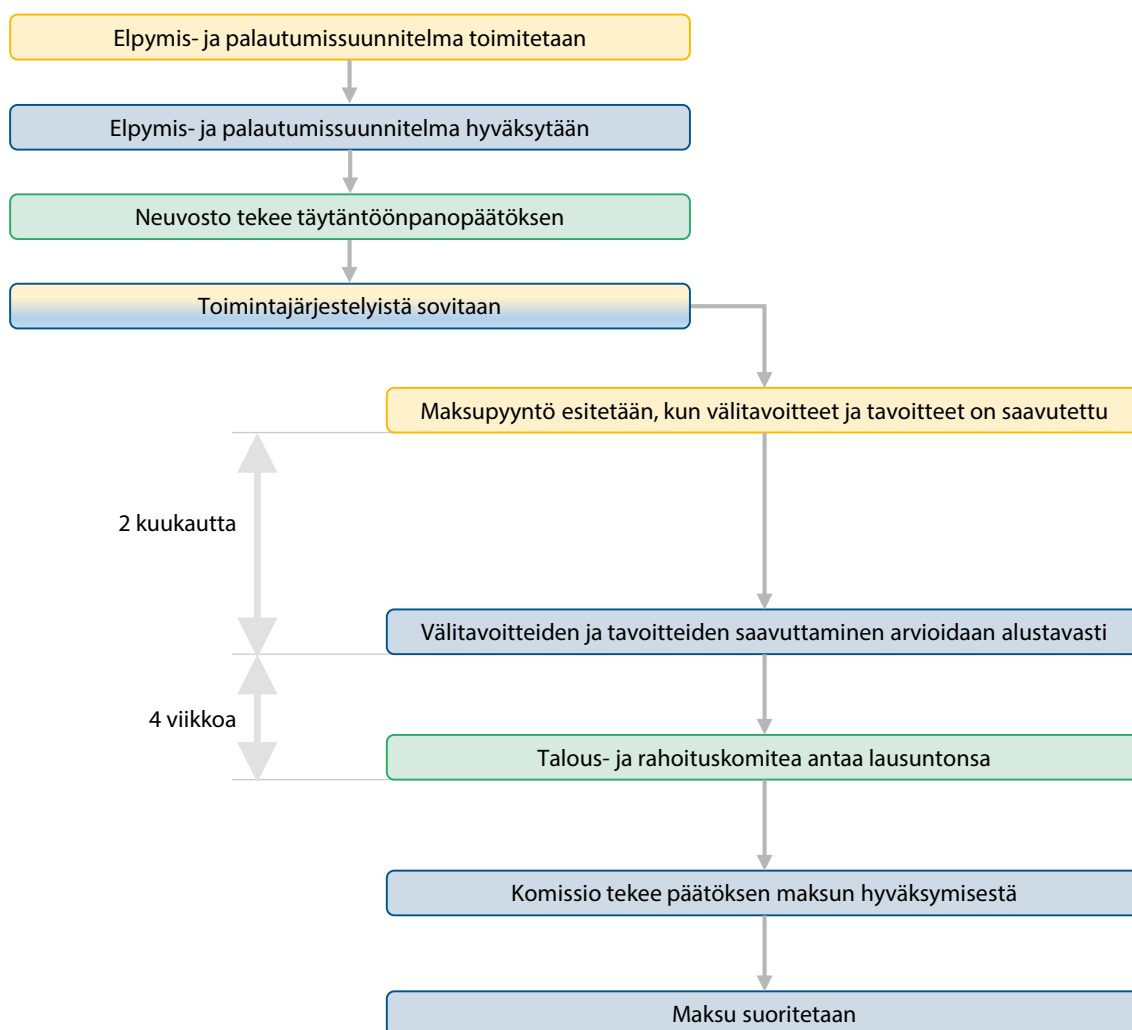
Elpymis- ja palautumissuunnitelma toimitetaan

Elpymis- ja palautumissuunnitelma hyväksytään

Neuvosto tekee täytäntöönpanopäätöksen

Toimintajärjestelyistä sovitaan

Maksupyyntö esitetään, kun välitavoitteet ja tavoitteet on saavutettu

2 kuukautta

Välitavoitteiden ja tavoitteiden saavuttaminen arvioidaan alustavasti

4 viikkoa

Talous- ja rahoituskomitea antaa lausuntonsa

Komissio tekee päätöksen maksun hyväksymisestä

Maksu suoritetaan